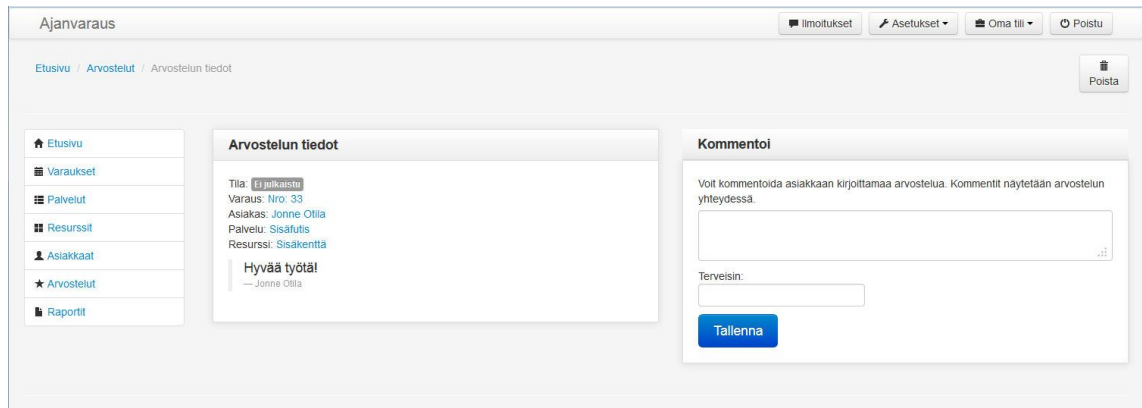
Ajanvaraus

Ilmoitukset Asetukset Oma tili Poistu

Etusivu / Arvostelut / Arvostelun tiedot

Poista

Etusivu
Varaukset
Palvelut
Resurssit
Asiakkaat
Arvostelut
Raportit

Arvostelun tiedot

Tila: Ei julkaistu
Varaus: Nro: 33
Asiakas: Jonne Otila
Palvelu: Sisäfutis
Resurssi: Sisäkenttä

Hyvää työtä!
— Jonne Otila

Kommentoi

Voit kommentoida asiakkaan kirjoittamaa arvostelua. Kommentit näytetään arvostelun yhteydessä.

Terveisin:

Tallenna